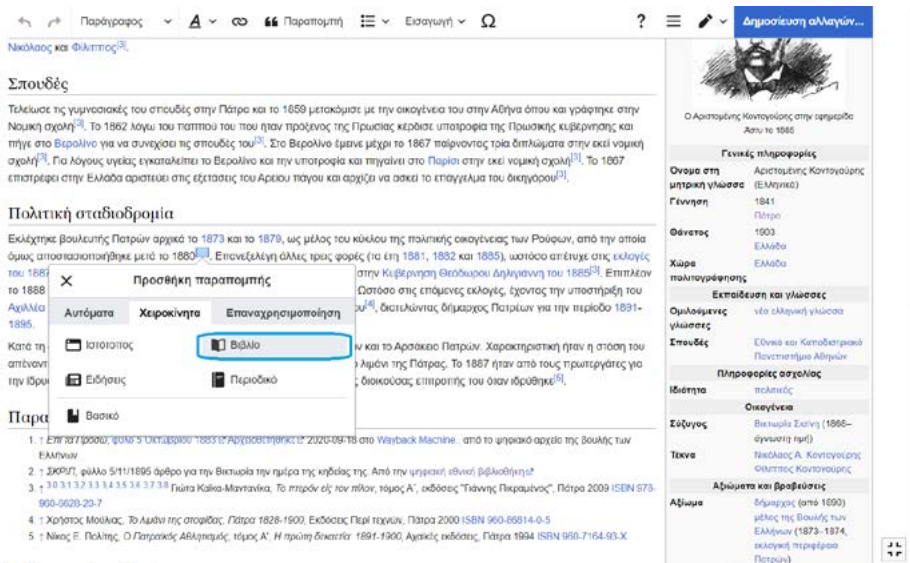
Παράγραφος $\underline{A}$ Παραπομπή Εισαγωγή Ω ? Δημοσίευση αλλαγών...

Νικόλαος και Φίλιππος[3].

Σπουδές

Τελείωσε τις γυμνασιακές του σπουδές στην Πάτρα και το 1859 μετακόμισε με την οικογένεια του στην Αθήνα όπου και γράφτηκε στην Νομική σχολή[3]. Το 1862 λόγω του παππού του που ήταν πρόξενος της Πρωσίας κέρδισε υποτροφία της Πρωσικής κυβέρνησης και πήγε στο Βερολίνο για να συνεχίσει τις σπουδές του[3]. Στο Βερολίνο έμεινε μέχρι το 1867 παίρνοντας τρία διπλώματα στην εκεί νομική σχολή[3]. Για λόγους υγείας εγκαταλείπει το Βερολίνο και την υποτροφία και πηγαίνει στο Παρίσι στην εκεί νομική σχολή[3]. Το 1867 επιστρέφει στην Ελλάδα αριστεύει στις εξετάσεις του Αρείου πάγου και αρχίζει να ασκεί το επάγγελμα του δικηγόρου[3].

Πολιτική σταδιοδρομία

Εκλέχτηκε βουλευτής Πατρών αρχικά το 1873 και το 1879, ως μέλος του κύκλου της πολιτικής οικογένειας των Ρούφων, από την οποία όμως αποστασιοποιήθηκε μετά το 1880[1]. Επανεξελέγη άλλες τρεις φορές (τα έτη 1881, 1882 και 1885), ωστόσο απέτυχε στις εκλογές του 1887 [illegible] στην Κυβέρνηση Θεόδωρου Δηλιγιάννη του 1885[3]. Επιπλέον το 1888 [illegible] Ωστόσο στις επόμενες εκλογές, έχοντας την υποστήριξη του Αχιλλέα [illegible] του[4], διετέλεσε δήμαρχος Πατρών για την περίοδο 1891-1895.

Κατά την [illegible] και το Αρσάκειο Πατρών. Χαρακτηριστική ήταν η στάση του απέναντι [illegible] λιμάνι της Πάτρας. Το 1887 ήταν από τους πρωτεργάτες για την ίδρυση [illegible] διοικούσας επιτροπής του όταν ιδρύθηκε[5].

Παρα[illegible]

Προσθήκη παραπομπής
Αυτόματα | Χειροκίνητα | Επαναχρησιμοποίηση
Ιστότοπος | Βιβλίο
Ειδήσεις | Περιοδικό
Βασικό

1. ↑ Επίτα Ίρσαν, φύλλο 5 Οκτωβρίου 1883 Αρχειοθετήθηκε 2020-09-18 στο Wayback Machine., από το ψηφιακό αρχείο της βουλής των Ελλήνων
2. ↑ ΣΚΡΙΠ, φύλλο 5/11/1895 άρθρο για την Βικτωρία την ημέρα της κηδείας της. Από την ψηφιακή εθνική βιβλιοθήκη
3. ↑ 3.0 3.1 3.2 3.3 3.4 3.5 3.6 3.7 3.8 Γιώτα Καίκα-Μανταίνα, Το πτερόν εις τον πίλον, τόμος Α', εκδόσεις "Γιάννης Πικραμένος", Πάτρα 2009 ISBN 973-960-6628-20-7
4. ↑ Χρήστος Μούλιας, Το λιμάνι της σταφίδας, Πάτρα 1828-1900, Εκδόσεις Περί τεχνών, Πάτρα 2000 ISBN 960-86814-0-5
5. ↑ Νίκος Ε. Πολίτης, Ο Πατραϊκός Αθλητισμός, τόμος Α', Η πρώτη δεκαετία 1891-1900, Αχαϊκές εκδόσεις, Πάτρα 1994 ISBN 960-7164-93-X

Ο Αριστομένης Κοντογούρης στην εφημερίδα Άστυ το 1885

Γενικές πληροφορίες
Όνομα στη μητρική γλώσσα | Αριστομένης Κοντογούρης (Ελληνικά)
Γέννηση | 1841 Πάτρα
Θάνατος | 1903 Ελλάδα
Χώρα πολιτογράφησης | Ελλάδα
Εκπαίδευση και γλώσσες
Ομιλούμενες γλώσσες | νέα ελληνική γλώσσα
Σπουδές | Εθνικό και Καποδιστριακό Πανεπιστήμιο Αθηνών
Πληροφορίες ασχολίας
Ιδιότητα | πολιτικός
Οικογένεια
Σύζυγος | Βικτωρία Σκέλη (1866–άγνωστη τιμή)
Τέκνα | Νικόλαος Α. Κοντογούρης, Φίλιππος Κοντογούρης
Αξιώματα και βραβεύσεις
Αξίωμα | δήμαρχος (από 1890), μέλος της Βουλής των Ελλήνων (1873–1874, εκλογική περιφέρεια Πατρών)